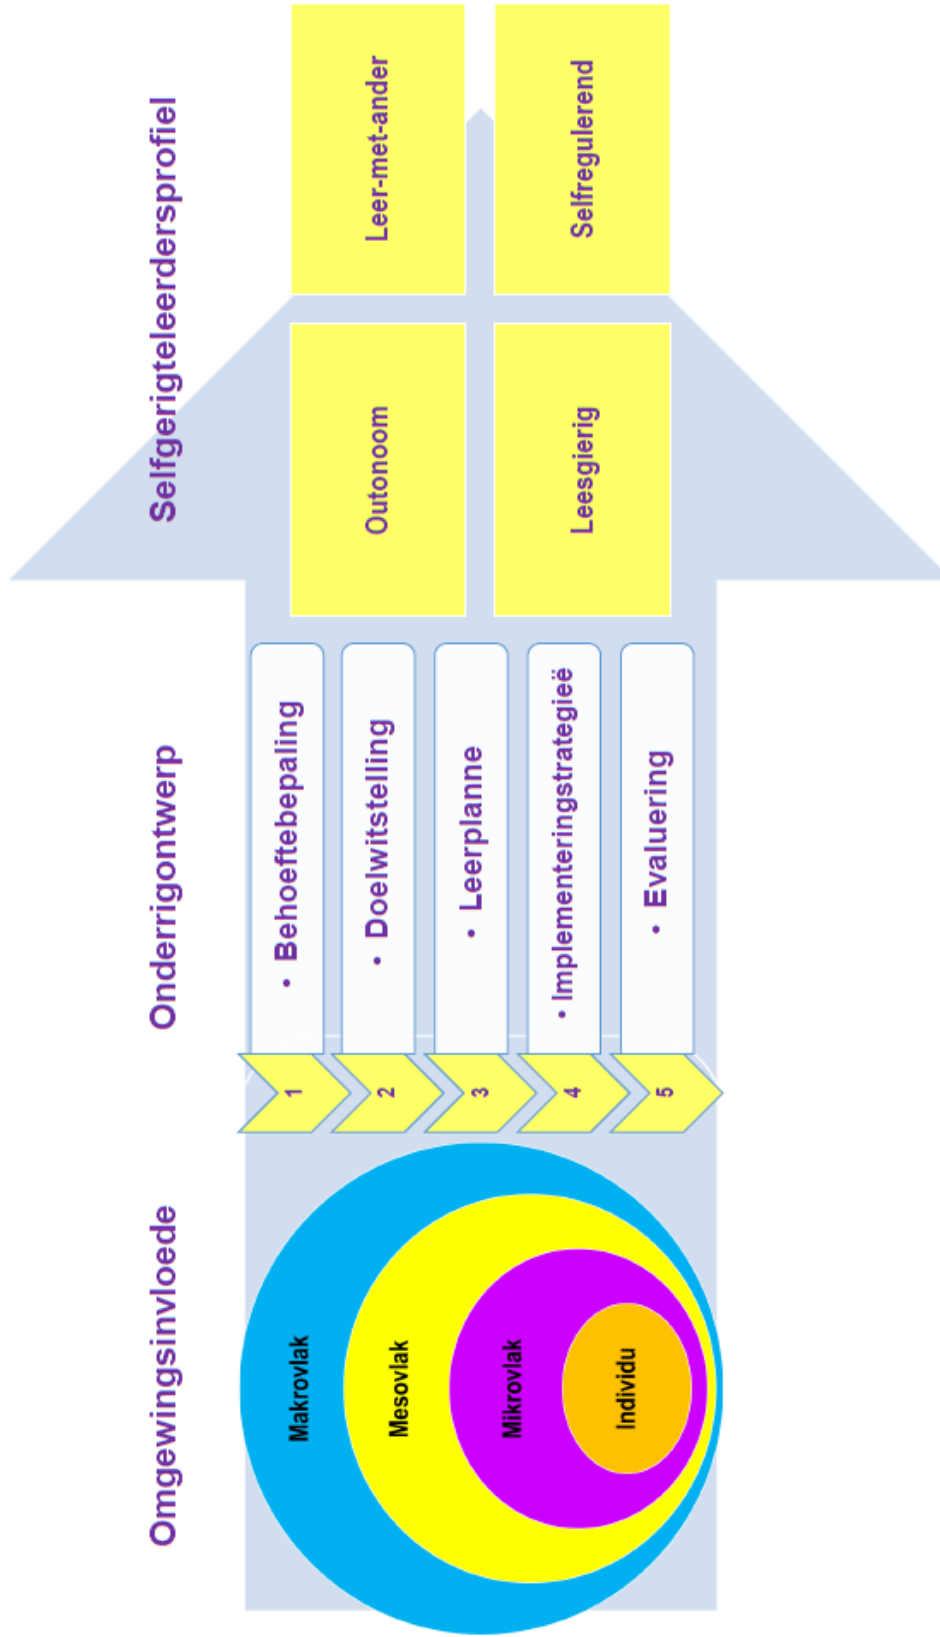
Selfgerigteleerdersprofiel

Leer-met-ander

Selfregulerend

Outonoom

Leesgierig

Onderrigontwerp

1 • Behoeftebepaling

2 • Doelwitstelling

3 • Leerplanne

4 • Implementeringstrategieë

5 • Evaluering

Omgewingsinvloede

Makrovlak

Mesovlak

Mikrovlak

Individu